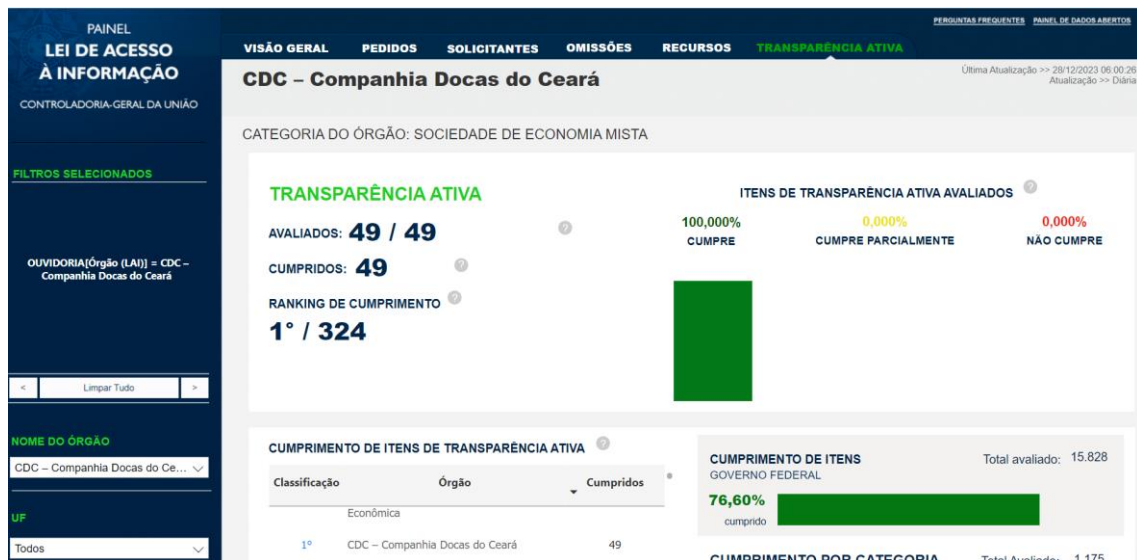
PAINEL
LEI DE ACESSO À INFORMAÇÃO
CONTROLADORIA-GERAL DA UNIÃO

FILTROS SELECIONADOS

OUVIDORIA[Órgão (LAI)] = CDC – Companhia Docas do Ceará

< Limpar Tudo >

NOME DO ÓRGÃO
CDC – Companhia Docas do Ce...

UF
Todos

PERGUNTAS FREQUENTES PAINEL DE DADOS ABERTOS

VISÃO GERAL PEDIDOS SOLICITANTES OMISSÕES RECURSOS TRANSPARÊNCIA ATIVA

CDC – Companhia Docas do Ceará

Última Atualização >> 28/12/2023 06:00:26
Atualização >> Diária

CATEGORIA DO ÓRGÃO: SOCIEDADE DE ECONOMIA MISTA

TRANSPARÊNCIA ATIVA
AVALIADOS: 49 / 49
CUMPRIDOS: 49
RANKING DE CUMPRIMENTO
1° / 324

ITENS DE TRANSPARÊNCIA ATIVA AVALIADOS
100,000%
CUMPRE
0,000%
CUMPRE PARCIALMENTE
0,000%
NÃO CUMPRE

CUMPRIMENTO DE ITENS DE TRANSPARÊNCIA ATIVA

| Classificação | Órgão | Cumpridos |
|---|---|---|
| | Econômica | |
| 1° | CDC – Companhia Docas do Ceará | 49 |

CUMPRIMENTO DE ITENS
GOVERNO FEDERAL
Total avaliado: 15.828
76,60%
cumprido

CUMPRIMENTO POR CATEGORIA
Total Avaliado: 1.175